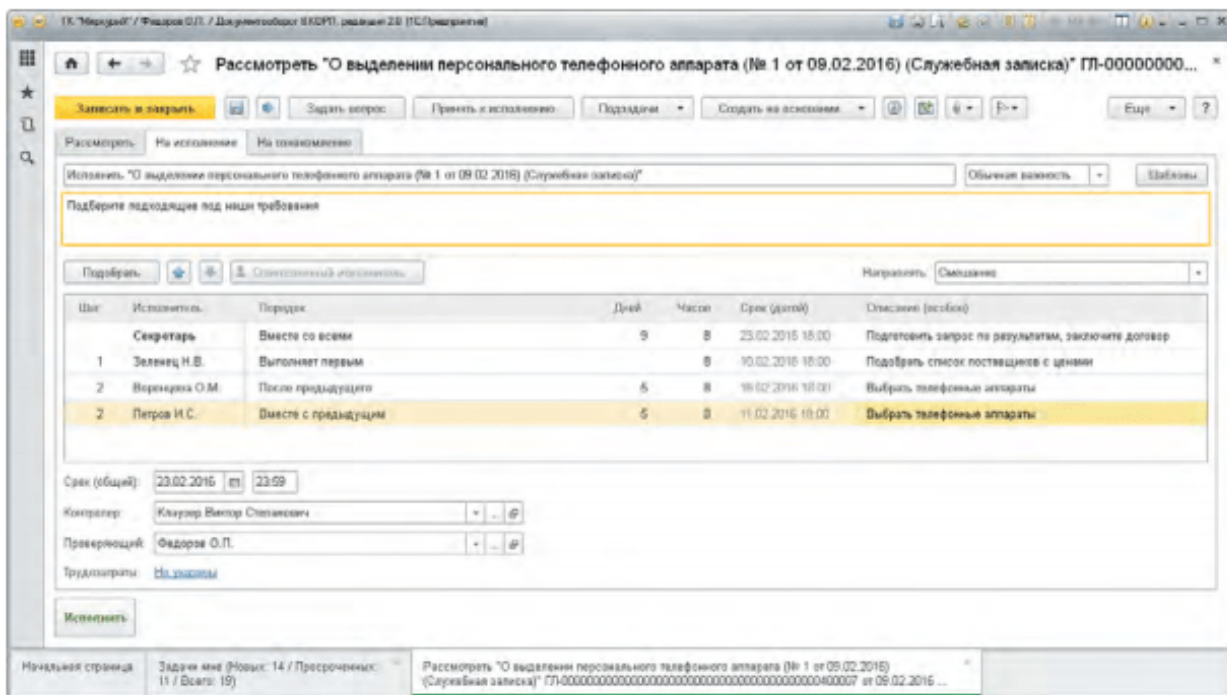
ГК "Меркурий" / Федоров О.П. / Документооборот КОРП, редакция 2.0 (1С:Предприятие)

Рассмотреть "О выделении персонального телефонного аппарата (№ 1 от 09.02.2016) (Служебная записка)" ГЛ-00000000...

Записать и закрыть | Задать вопрос | Принять к исполнению | Подзадачи | Создать на основании | Еще | ?

Рассмотреть | На исполнение | На ознакомление

Исполнить "О выделении персонального телефонного аппарата (№ 1 от 09.02.2016) (Служебная записка)" | Обычная важность | Шаблоны

Подберите подходящие под наши требования

Подобрать | Ответственный исполнитель | Направлять: Смешанно

| Шаг | Исполнитель | Порядок | Дней | Часов | Срок (дата) | Описание (особое) |
|---|---|---|---|---|---|---|
| | Секретарь | Вместе со всеми | 9 | 8 | 23.02.2016 18:00 | Подготовить запрос по результатам, заключите договор |
| 1 | Зеленец Н.В. | Выполняет первым | | 8 | 10.02.2016 18:00 | Подобрать список поставщиков с ценами |
| 2 | Воронцова О.М. | После предыдущего | 5 | 8 | 16.02.2016 18:00 | Выбрать телефонные аппараты |
| 2 | Петров И.С. | Вместе с предыдущим | 5 | 8 | 11.02.2016 18:00 | Выбрать телефонные аппараты |

Срок (общий): 23.02.2016 | 23:59

Контролер: Клаузер Виктор Степанович

Проверяющий: Федоров О.П.

Трудозатраты: Не указаны

Исполнить

Начальная страница | Задачи мне (Новых: 14 / Просроченных: 11 / Всего: 19) | Рассмотреть "О выделении персонального телефонного аппарата (№ 1 от 09.02.2016) (Служебная записка)" ГЛ-00000000000000000000000000000000000000400007 от 09.02.2016 ...